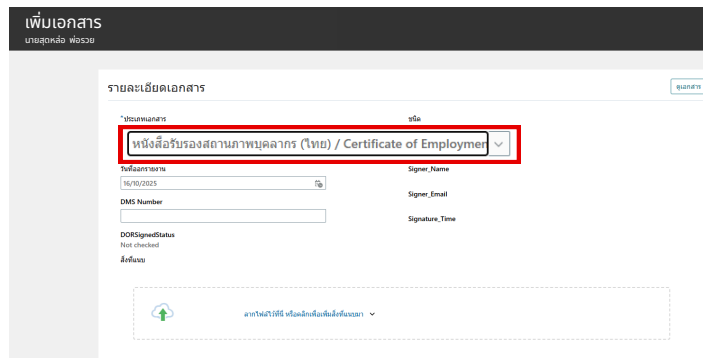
เพิ่มเอกสาร
นายสุดหล่อ พ่อรวย

รายละเอียดเอกสาร

ดูเอกสาร

*ประเภทเอกสาร

ชนิด

หนังสือรับรองสถานภาพบุคลากร (ไทย) / Certificate of Employmen

วันที่ออกรายงาน
16/10/2025

Signer_Name

Signer_Email

DMS Number

Signature_Time

DORSignedStatus
Not checked

สิ่งที่แนบ

ลากไฟล์ไว้ที่นี่ หรือคลิกเพื่อเพิ่มสิ่งที่แนบมา